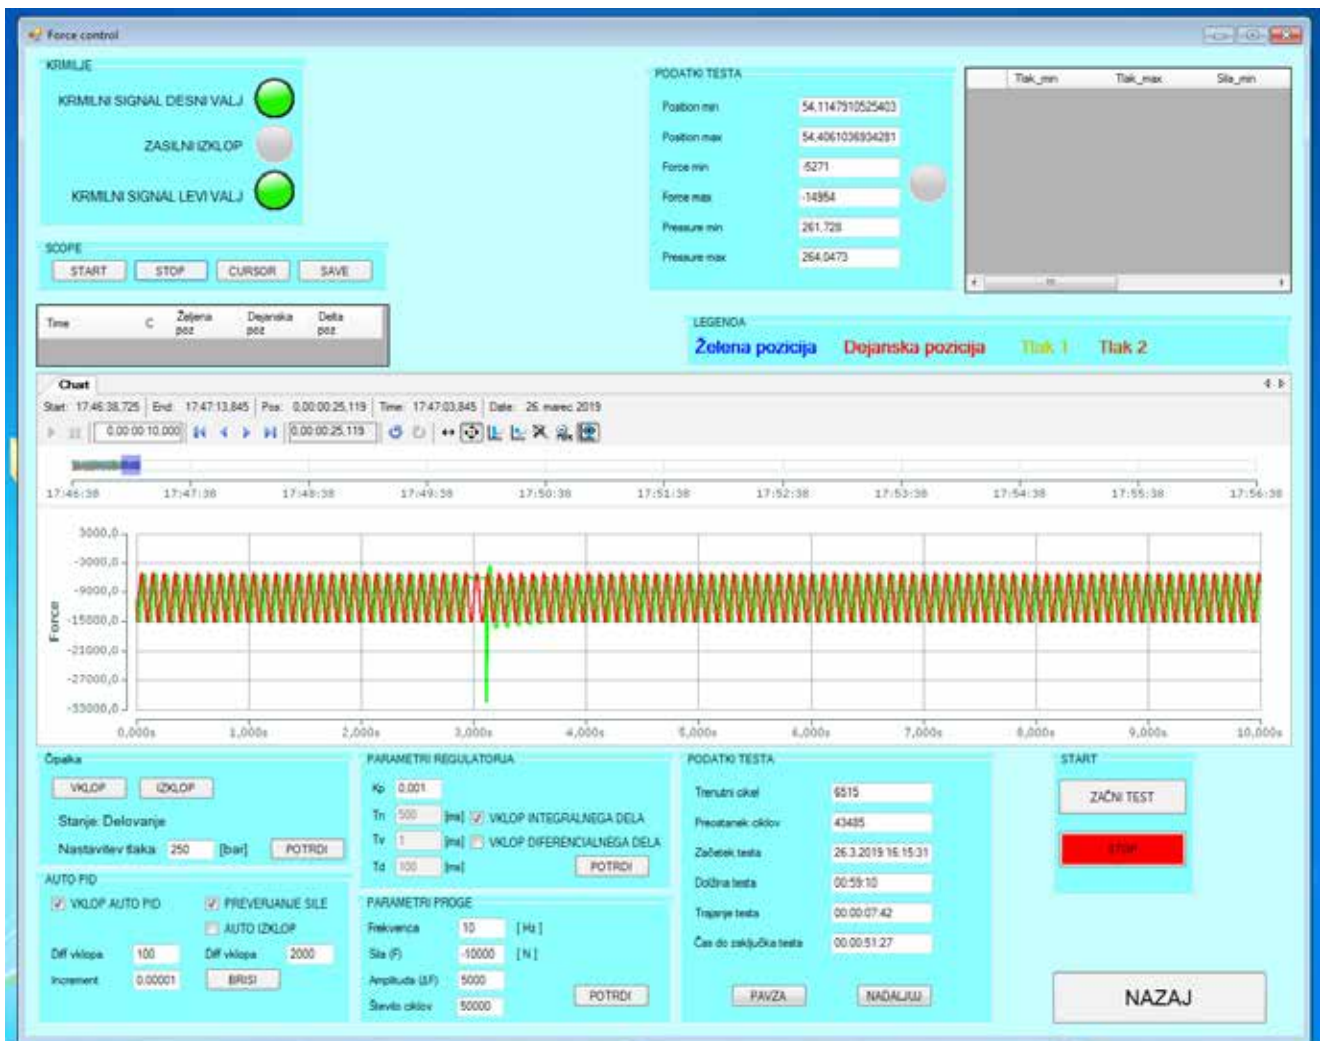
Force control

KRMILJE
KRMILNI SIGNAL DESNI VALJ
ZASILNI IZKLOP
KRMILNI SIGNAL LEVI VALJ

SCOPE
START STOP CURSOR SAVE

| Time | C | Željena poz | Dejanska poz | Delta poz |
|---|---|---|---|---|

PODATKI TESTA
Position min 54,1147910525403
Position max 54,4061036934281
Force min -5271
Force max -14954
Pressure min 261,728
Pressure max 264,0473

| Tlak_min | Tlak_max | Sila_min |
|---|---|---|

LEGENDA
Želena pozicija Dejanska pozicija Tlak 1 Tlak 2

Chart
Start: 17:46:38,725 End: 17:47:13,845 Pos: 0,00:00:25,119 Time: 17:47:03,845 Date: 26. marec 2019
0,00:00:10,000 0,00:00:25,119

17:46:38 17:47:38 17:48:38 17:49:38 17:50:38 17:51:38 17:52:38 17:53:38 17:54:38 17:55:38 17:56:38

3000,0 -3000,0 -9000,0 -15000,0 -21000,0 -27000,0 -33000,0
Force
0,000s 1,000s 2,000s 3,000s 4,000s 5,000s 6,000s 7,000s 8,000s 9,000s 10,000s

Črpalka
VKLOP IZKLOP
Stanje: Delovanje
Nastavitev tlaka 250 [bar] POTRDI

AUTO PID
VKLOP AUTO PID PREVERJANJE SILE
AUTO IZKLOP
Diff vklopa 100 Diff vklopa 2000
Increment 0,00001 BRISI

PARAMETRI REGULATORJA
Kp 0,001
Tn 500 [ms] VKLOP INTEGRALNEGA DELA
Tv 1 [ms] VKLOP DIFERENCIALNEGA DELA
Td 100 [ms] POTRDI

PARAMETRI PROGE
Frekvenca 10 [Hz]
Sila (F) -10000 [N]
Amplituda (ΔF) 5000
Število ciklov 50000 POTRDI

PODATKI TESTA
Trenutni cikel 6515
Preostanek ciklov 43485
Začetek testa 26.3.2019 16:15:31
Dolžina testa 00:59:10
Trajanje testa 00:00:07:42
Čas do zaključka testa 00:00:51:27
PAVZA NADALJUJ

START
ZAČNI TEST
STOP
NAZAJ